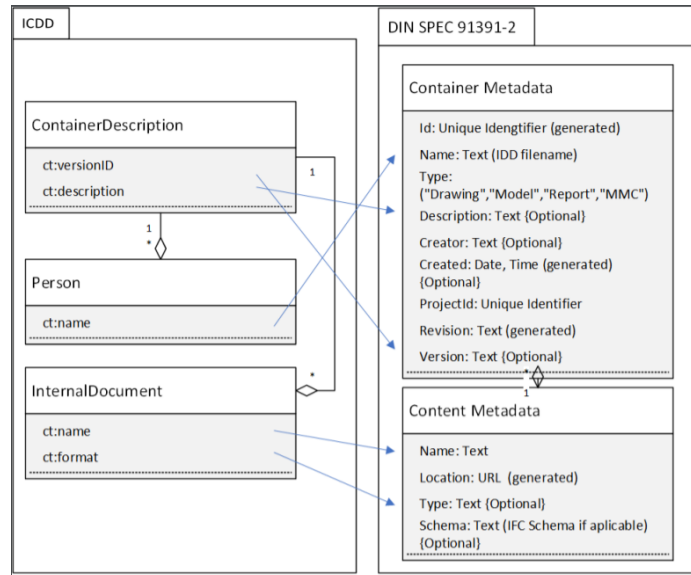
ICDD

ContainerDescription

ct:versionID

ct:description

1

1

*

Person

ct:name

InternalDocument

*

ct:name

ct:format

DIN SPEC 91391-2

Container Metadata

Id: Unique Idengtifier (generated)

Name: Text (IDD filename)

Type: ("Drawing","Model","Report","MMC")

Description: Text {Optional}

Creator: Text {Optional}

Created: Date, Time (generated) {Optional}

ProjectId: Unique Identifier

Revision: Text (generated)

Version: Text {Optional}

*

1

Content Metadata

Name: Text

Location: URL (generated)

Type: Text {Optional}

Schema: Text (IFC Schema if aplicable) {Optional}